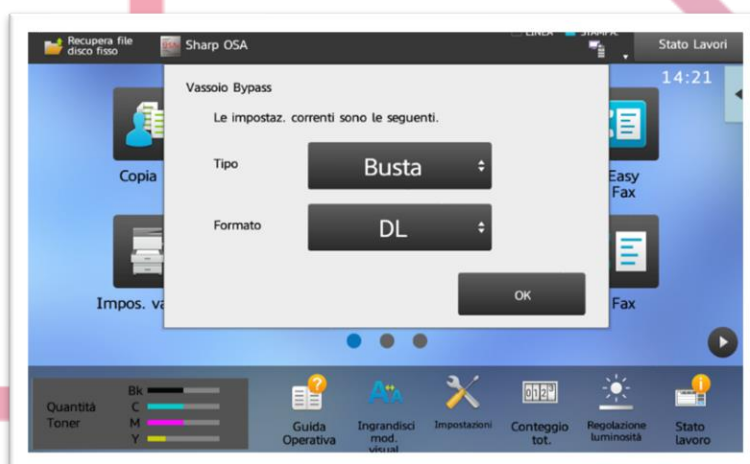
Recupera file disco fisso

Sharp OSA

LINEA

STAMPA

Stato Lavori

14:21

Vassoio Bypass

Le impostaz. correnti sono le seguenti.

Tipo

Busta

Formato

DL

OK

Copia

Easy Fax

Impos. va

Fax

Quantità Toner

Bk

C

M

Y

Guida Operativa

Ingrandisci mod. visual

Impostazioni

Conteggio tot.

Regolazione luminosità

Stato lavoro